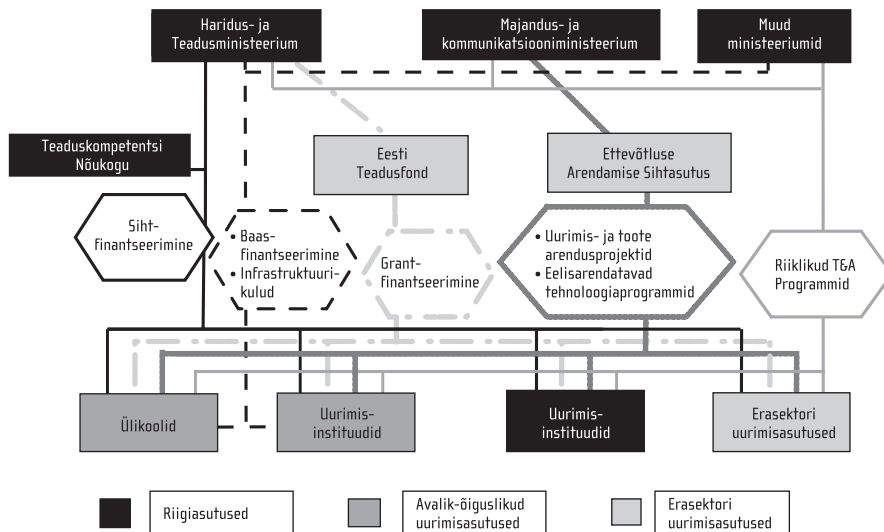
Haridus- ja Teadusministeerium

Majandus- ja kommunikatsiooniministeerium

Muud ministeeriumid

Teaduskompetentsi Nõukogu

Eesti Teadusfond

Ettevõtluse Arendamise Sihtasutus

Siht-finantseerimine

• Baas-finantseerimine
• Infrastruktuuri-kulud

Grant-finantseerimine

• Uurimis- ja toote arendusprojektid
• Eelisarendatavad tehnoloogiaprogrammid

Riiklikud T&A Programmid

Ülikoolid

Uurimis-instituudid

Uurimis-instituudid

Erasektori uurimisasutused

Riigiasutused

Avalik-õiguslikud uurimisasutused

Erasektori uurimisasutused